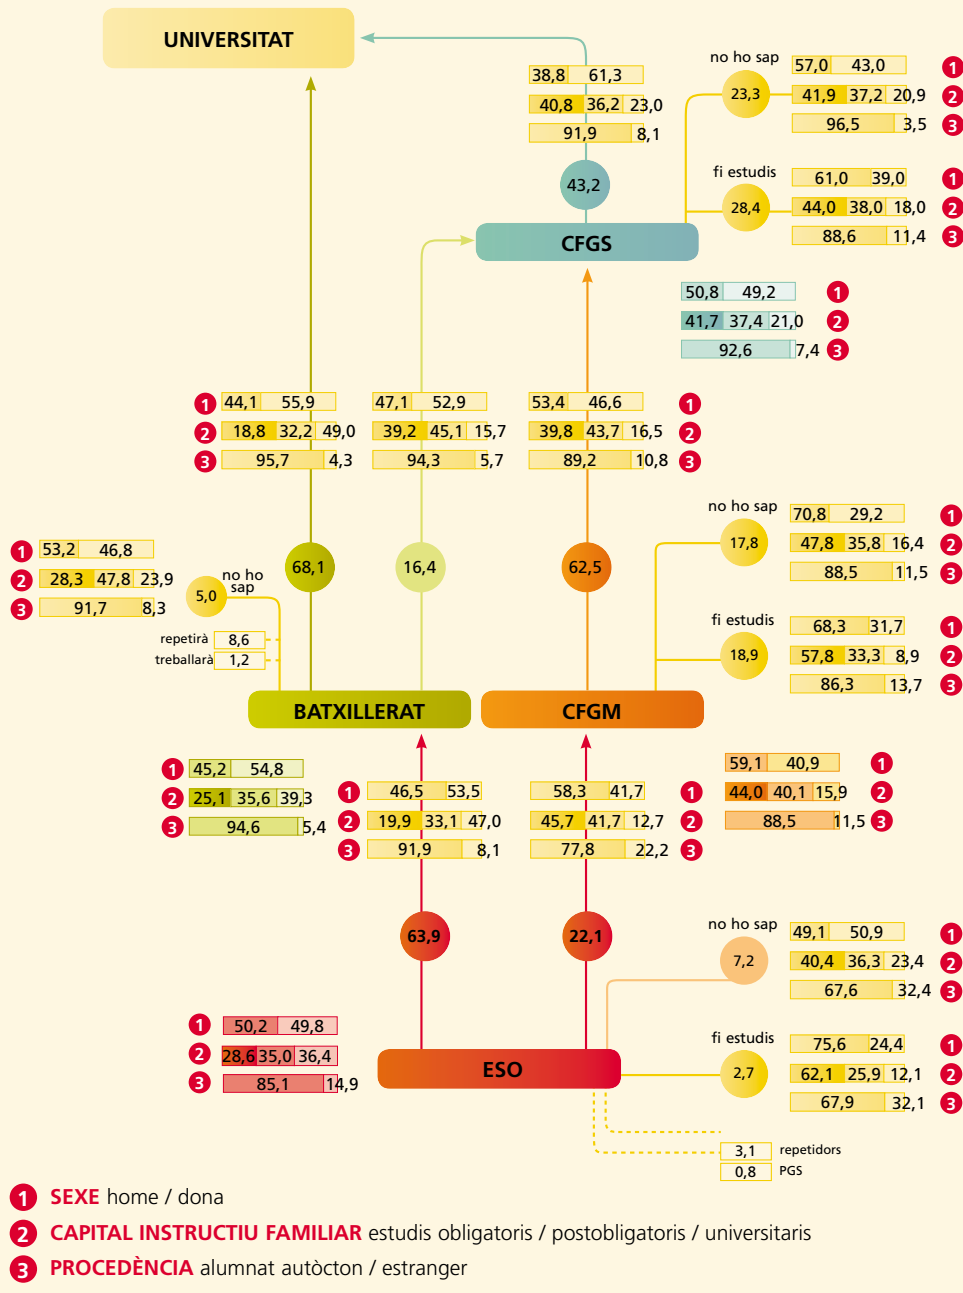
UNIVERSITAT

38,8 61,3
40,8 36,2 23,0
91,9 8,1
43,2
CFGS

no ho sap
23,3
57,0 43,0 ①
41,9 37,2 20,9 ②
96,5 3,5 ③

fi estudis
28,4
61,0 39,0 ①
44,0 38,0 18,0 ②
88,6 11,4 ③

50,8 49,2 ①
41,7 37,4 21,0 ②
92,6 7,4 ③

① 44,1 55,9
② 18,8 32,2 49,0
③ 95,7 4,3

47,1 52,9
39,2 45,1 15,7
94,3 5,7

53,4 46,6 ①
39,8 43,7 16,5 ②
89,2 10,8 ③

① 53,2 46,8
② 28,3 47,8 23,9
③ 91,7 8,3

5,0 no ho sap
repetirà 8,6
treballarà 1,2

68,1
16,4
62,5

no ho sap
17,8
70,8 29,2 ①
47,8 35,8 16,4 ②
88,5 11,5 ③

fi estudis
18,9
68,3 31,7 ①
57,8 33,3 8,9 ②
86,3 13,7 ③

BATXILLERAT
CFGM

① 45,2 54,8
② 25,1 35,6 39,3
③ 94,6 5,4

① 46,5 53,5
② 19,9 33,1 47,0
③ 91,9 8,1

58,3 41,7 ①
45,7 41,7 12,7 ②
77,8 22,2 ③

59,1 40,9 ①
44,0 40,1 15,9 ②
88,5 11,5 ③

63,9
22,1

no ho sap
7,2
49,1 50,9 ①
40,4 36,3 23,4 ②
67,6 32,4 ③

① 50,2 49,8
② 28,6 35,0 36,4
③ 85,1 14,9

ESO

fi estudis
2,7
75,6 24,4 ①
62,1 25,9 12,1 ②
67,9 32,1 ③

3,1 repetidors
0,8 PGS

① SEXE home / dona
② CAPITAL INSTRUCTIU FAMILIAR estudis obligatoris / postobligatoris / universitaris
③ PROCEDÈNCIA alumnat autòcton / estranger